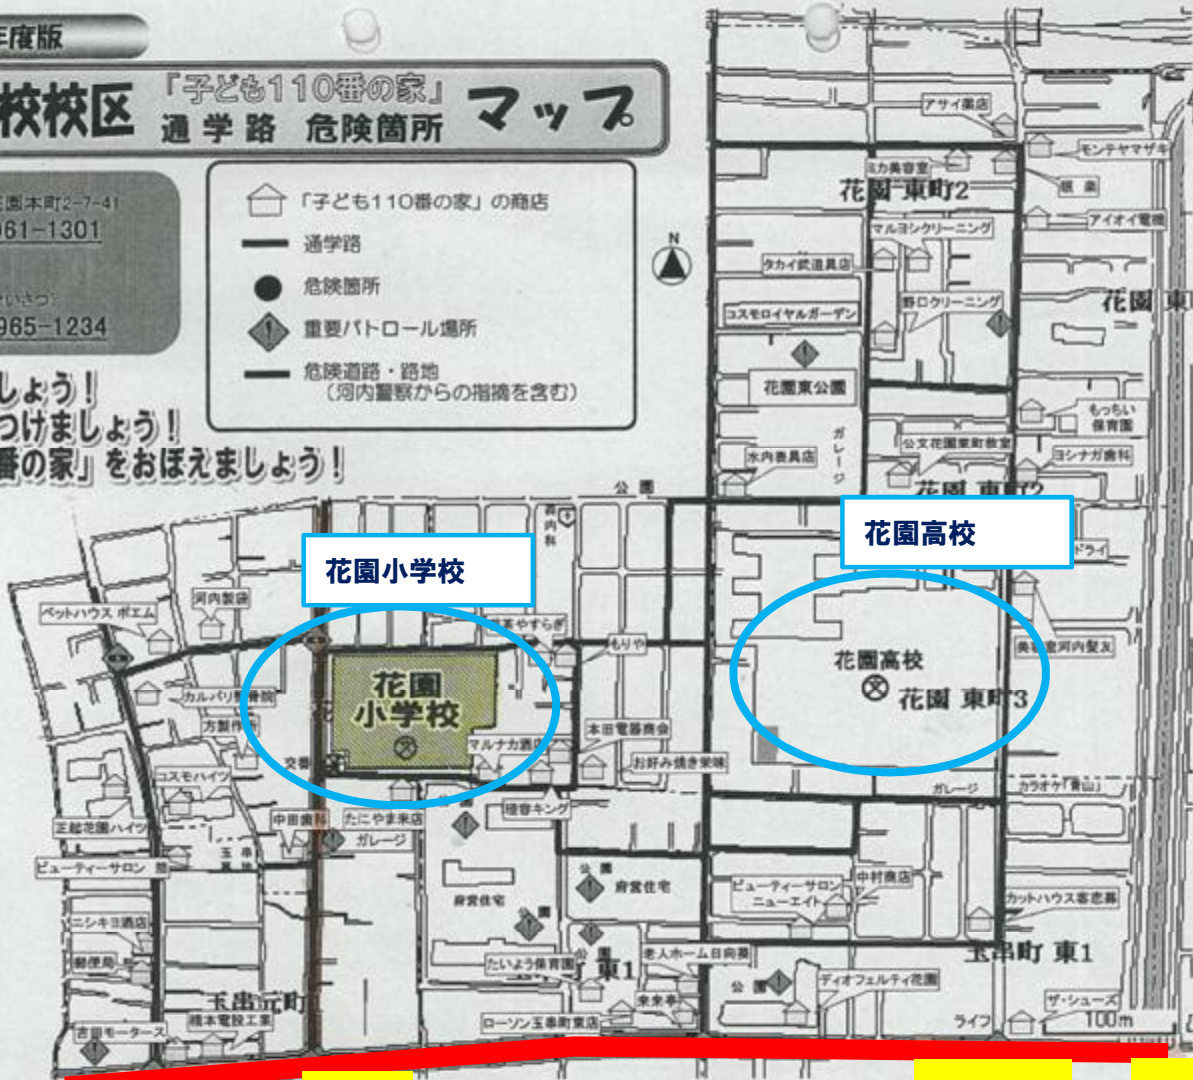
年度版

校校区 「子ども110番の家」 通学路 危険箇所 マップ

花園本町2-7-41
961-1301
965-1234

「子ども110番の家」の商店
通学路
危険箇所
重要パトロール場所
危険道路・路地
(河内警察からの指摘を含む)

しょう!
つけましょう!
番の家」をおぼえましょう!

N

アサイ薬局
ミカ美容室
モンテヤマザキ
花園 東町2
薬
アイオイ電機
マルヨシクリーニング
タカイ武道具店
花園 東
野口クリーニング
コスモロイヤルガーデン
花園東公園
もっちい保育園
公文花園東町教室
ガレージ
水内表具店
ヨシナガ歯科
公園
花園 東町2
花園高校
ドライ
花園小学校
河内製茶
ペットハウス ポエム
もりや
花園高校
花園 東町3
カルバリ
方舗
花園 小学校
マルナカ酒店
本田電器商会
お好み焼き来味
コスモハイツ
交番
ガレージ
カラオケ「青山」
理容キング
王越花園ハイツ
中田歯科
たにやま菓店
ガレージ
ビューティーサロン
公園
府営住宅
中村商店
ビューティーサロン ニューエイト
カットハウス喜恵輔
府営住宅
公園
ニシキヨ酒店
郵便局
たいよう保育園
東1
老人ホーム日向菊
玉串町 東1
ディオフェルティ花園
玉串元町
公園
来来亭
ザ・シューズ
吉田モータース
橋本電設工業
ローソン玉串町東店
ライフ
100m